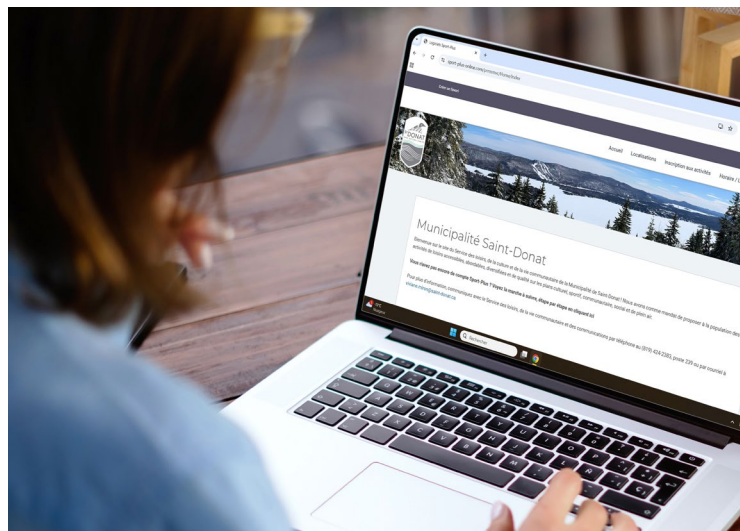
Logiciels Sport-Plus

sport-plus-online.com/prmembers/home/index

Accueil Localisations Inscription aux activités Horaire / L

DONAT

Municipalité Saint-Donat

Bienvenue sur le site du Service des loisirs, de la culture et de la vie communautaire de la Municipalité de Saint-Donat ! Nous avons comme mandat de proposer à la population des activités de loisirs accessibles, abordables, diversifiées et de qualité sur les plans culturel, sportif, communautaire, social et de plein air.

Vous n'avez pas encore de compte Sport-Plus ? Voyez la marche à suivre, étape par étape en cliquant ici

Pour plus d'information, communiquez avec le Service des loisirs, de la vie communautaire et des communications par téléphone au (819) 424-2383, poste 239 ou par courriel à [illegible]

Rechercher